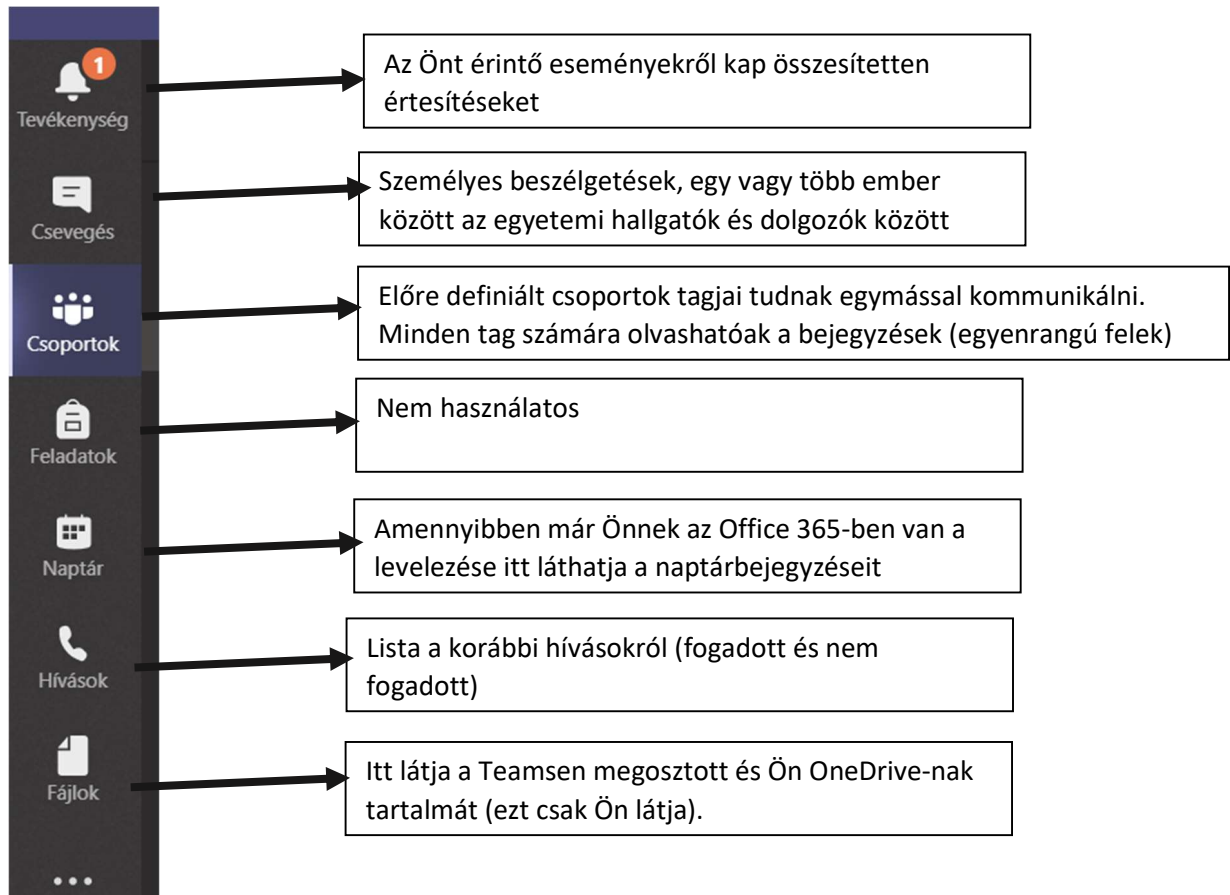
1

Tevékenység

Az Önt érintő eseményekről kap összesítetten értesítéseket

Csevegés

Személyes beszélgetések, egy vagy több ember között az egyetemi hallgatók és dolgozók között

Csoportok

Előre definiált csoportok tagjai tudnak egymással kommunikálni. Minden tag számára olvashatóak a bejegyzések (egyenrangú felek)

Feladatok

Nem használatos

Naptár

Amennyiben már Önnek az Office 365-ben van a levelezése itt láthatja a naptárbejegyzéseit

Hívások

Lista a korábbi hívásokról (fogadott és nem fogadott)

Fájlok

Itt látja a Teamsen megosztott és Ön OneDrive-nak tartalmát (ezt csak Ön látja).

...